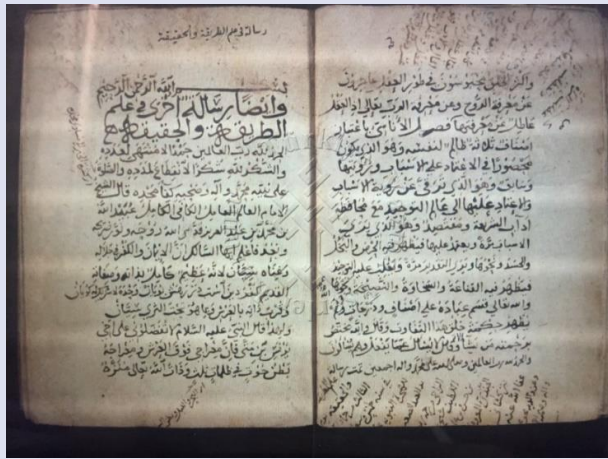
رسالة في علم الطريقة والحقيقة

بسم الله الرحمن الرحيم
وانصار سالم اخرى في علم الطريقة والحقيقة

الحمد لله رب العالمين حمدا يوافي نعمه ويكافي مزيده والشكر لله شكرا لا انقطاع لمدده والصلوة والسلام على نبيه محمد وآله وصحبه اجمعين وبعد فقال الشيخ الامام العالم العامل الكامل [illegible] عبد الله بن محمد بن عبد العزيز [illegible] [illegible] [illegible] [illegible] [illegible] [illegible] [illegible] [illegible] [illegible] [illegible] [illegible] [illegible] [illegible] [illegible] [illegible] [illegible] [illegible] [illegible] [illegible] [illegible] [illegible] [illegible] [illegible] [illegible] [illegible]

والبر المطلق محجوبون بظواهر العلم عن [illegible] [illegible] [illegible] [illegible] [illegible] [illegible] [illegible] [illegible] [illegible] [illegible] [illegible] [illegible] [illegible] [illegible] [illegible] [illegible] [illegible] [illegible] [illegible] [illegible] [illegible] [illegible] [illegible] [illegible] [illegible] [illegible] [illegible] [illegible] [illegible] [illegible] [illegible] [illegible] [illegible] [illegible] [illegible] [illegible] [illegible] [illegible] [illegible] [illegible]